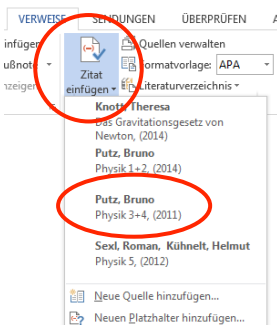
VERWEISE SENDUNGEN ÜBERPRÜFEN ANSICHT

infügen
ußnote
nzeigen

Zitat einfügen

Quellen verwalten
ormatvorlage: APA
Literaturverzeichnis

Knott, Theresa
Das Gravitationsgesetz von Newton, (2014)

Putz, Bruno
Physik 1+2, (2014)

Putz, Bruno
Physik 3+4, (2011)

Sexl, Roman, Kühnelt, Helmut
Physik 5, (2012)

Neue Quelle hinzufügen...

Neuen Platzhalter hinzufügen...